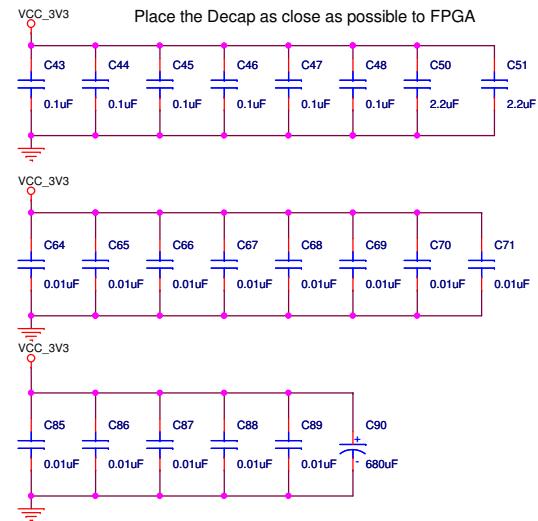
VCC_3V3

Place the Decap as close as possible to FPGA

C43
0.1uF
C44
0.1uF
C45
0.1uF
C46
0.1uF
C47
0.1uF
C48
0.1uF
C50
2.2uF
C51
2.2uF

VCC_3V3

C64
0.01uF
C65
0.01uF
C66
0.01uF
C67
0.01uF
C68
0.01uF
C69
0.01uF
C70
0.01uF
C71
0.01uF

VCC_3V3

C85
0.01uF
C86
0.01uF
C87
0.01uF
C88
0.01uF
C89
0.01uF
C90
+
680uF